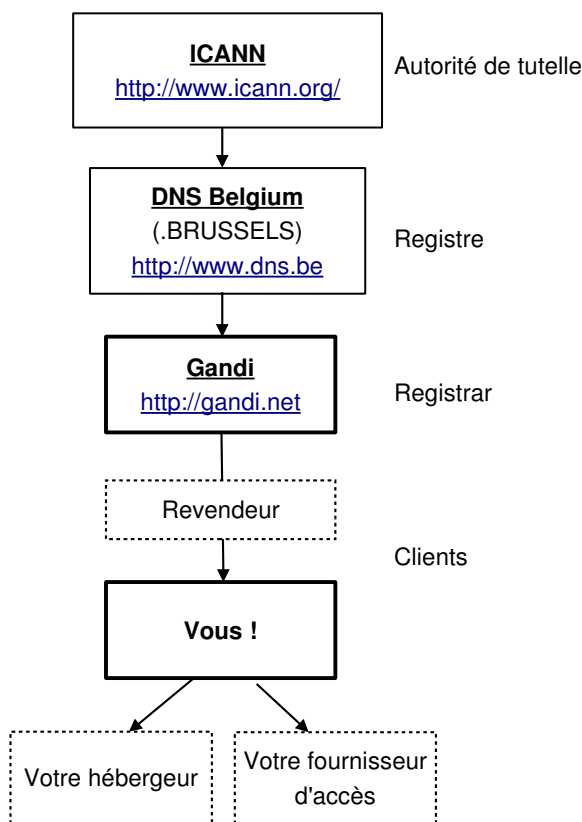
ICANN
http://www.icann.org/

Autorité de tutelle

DNS Belgium
(.BRUSSELS)
http://www.dns.be

Registre

Gandi
http://gandi.net

Registrar

Revendeur

Clients

Vous !

Votre hébergeur

Votre fournisseur d'accès